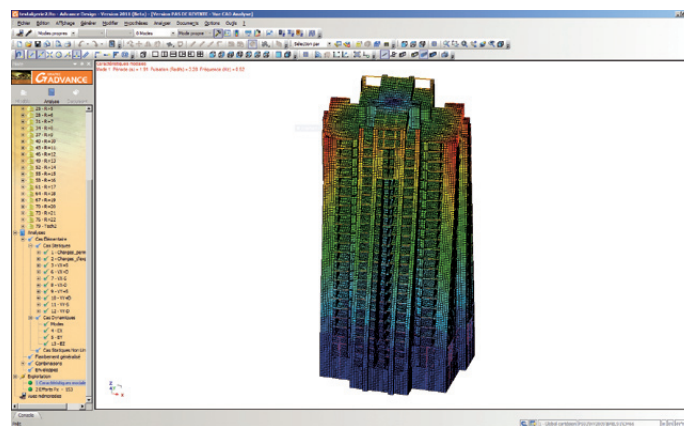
Fichier Edition Affichage Générer Modifier Hypothèses Analyser Documents Options Outils ?

ADVANCE

Modèle Analyse

28 - R+5
31 - R+6
34 - R+7
37 - R+8
40 - R+10
43 - R+11
46 - R+12
49 - R+13
52 - R+14
55 - R+15
58 - R+16
61 - R+17
64 - R+18
67 - R+19
70 - R+20
73 - R+21
76 - R+22
79 - Toiture

Analyses
Cas Elémentaires
Cas Statiques
1 - Charges_perm
2 - Charges_Exp
3 - VI+X
4 - VI-X
5 - VI+Y
6 - VI-Y
7 - VI-Z
8 - VI+Z
9 - VI+Y0
10 - VI+Y0
11 - VI+X
12 - VI-X
Cas Dynamiques
Modes
4 - EX
5 - EY
13 - EZ
Cas Statiques Non Lin
Flambement généralisé
Combinaisons
Enveloppes
Exploitation
Déformée
Console

Mode 1 Période (s) = 1.91 Pulsation (Rad/s) = 3.29 Fréquence (Hz) = 0.52

X Y Z